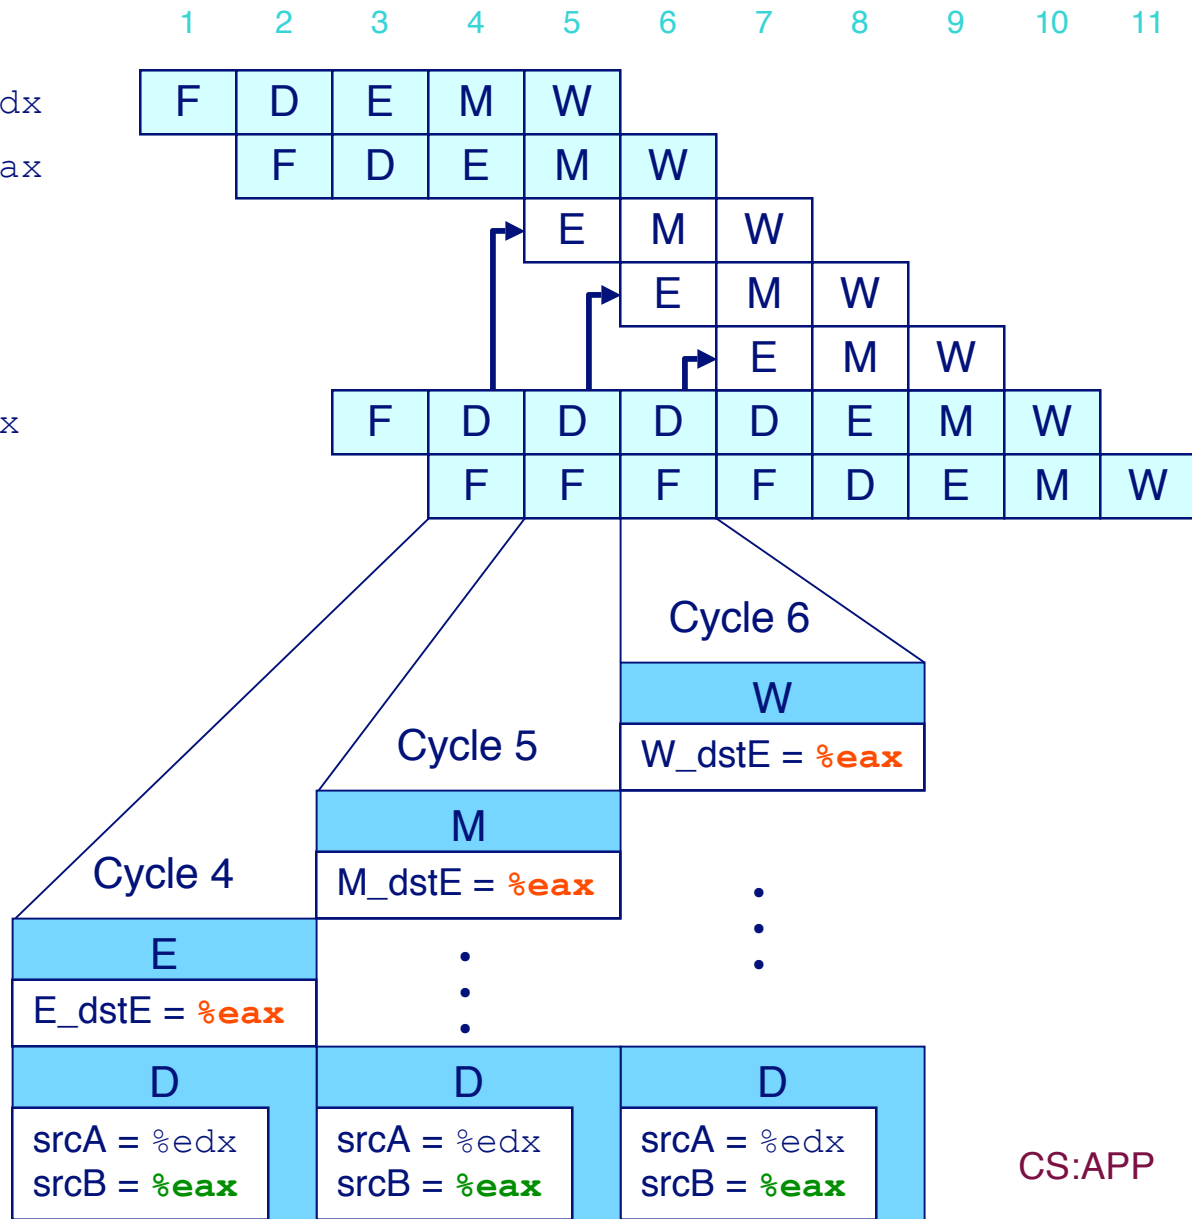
1 2 3 4 5 6 7 8 9 10 11

dx

ax

x

| F | D | E | M | W |
|---|---|---|---|---|

| F | D | E | M | W |
|---|---|---|---|---|

| E | M | W |
|---|---|---|

| E | M | W |
|---|---|---|

| E | M | W |
|---|---|---|

| F | D | D | D | D | E | M | W |
|---|---|---|---|---|---|---|---|

| F | F | F | F | D | E | M | W |
|---|---|---|---|---|---|---|---|

Cycle 6

W

W_dstE = %eax

Cycle 5

M

M_dstE = %eax

Cycle 4

E

E_dstE = %eax

D

srcA = %edx
srcB = %eax

D

srcA = %edx
srcB = %eax

D

srcA = %edx
srcB = %eax

CS:APP